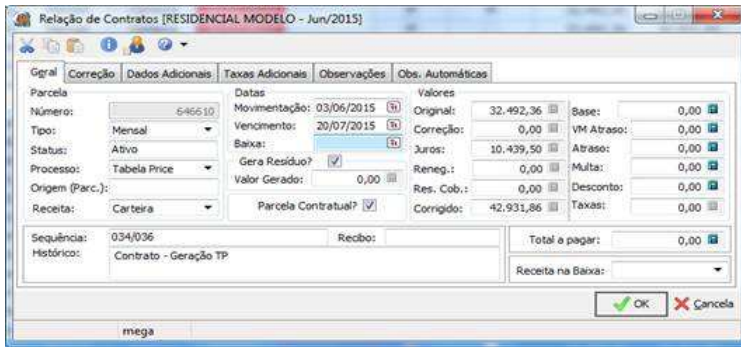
Relação de Contratos [RESIDENCIAL MODELO - Jun/2015]

Geral | Correção | Dados Adicionais | Taxas Adicionais | Observações | Obs. Automáticas

Parcela
Número: 646610
Tipo: Mensal
Status: Ativo
Processo: Tabela Price
Origem (Parc.):
Receita: Carteira

Datas
Movimentação: 03/06/2015
Vencimento: 20/07/2015
Baixa:
Gera Resíduo? ☑
Valor Gerado: 0,00
Parcela Contratual? ☑

Valores
Original: 32.492,36
Correção: 0,00
Juros: 10.439,50
Reneg.: 0,00
Res. Cob.: 0,00
Corrigido: 42.931,86

Base: 0,00
VM Atraso: 0,00
Atraso: 0,00
Multa: 0,00
Desconto: 0,00
Taxas: 0,00

Sequência: 034/036
Recibo:
Histórico: Contrato - Geração TP

Total a pagar: 0,00
Receita na Baixa:

OK
Cancela

mega